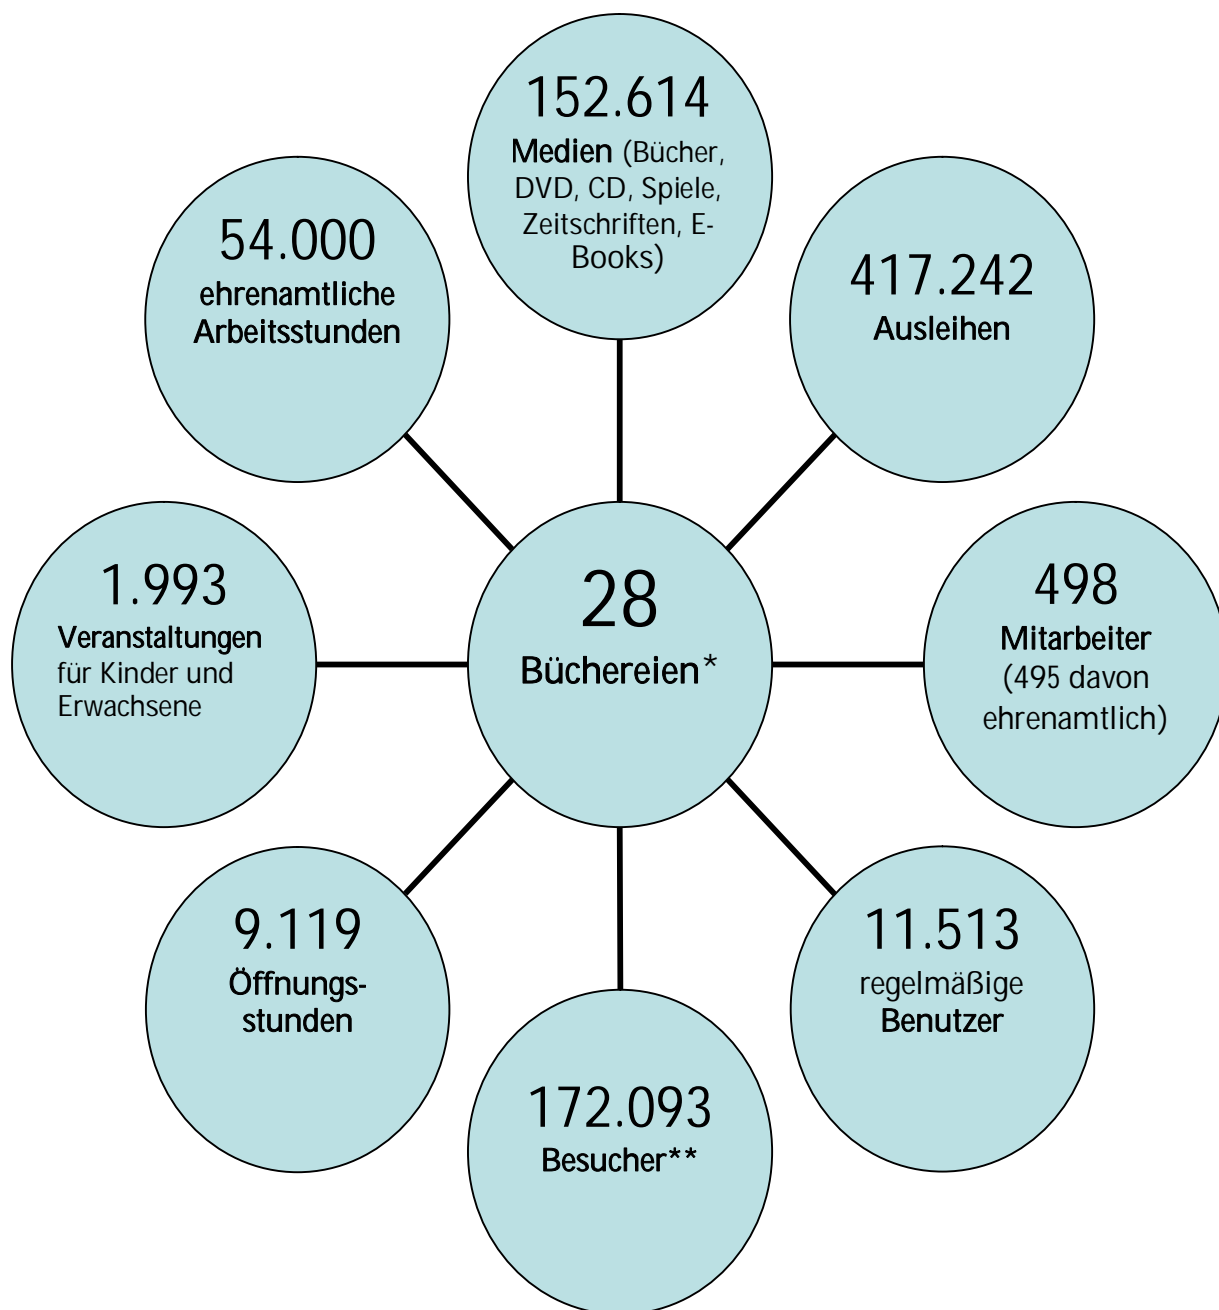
152.614
Medien (Bücher, DVD, CD, Spiele, Zeitschriften, E-Books)

54.000
ehrenamtliche Arbeitsstunden

417.242
Ausleihen

1.993
Veranstaltungen für Kinder und Erwachsene

28
Büchereien*

498
Mitarbeiter (495 davon ehrenamtlich)

9.119
Öffnungs-stunden

11.513
regelmäßige Benutzer

172.093
Besucher**